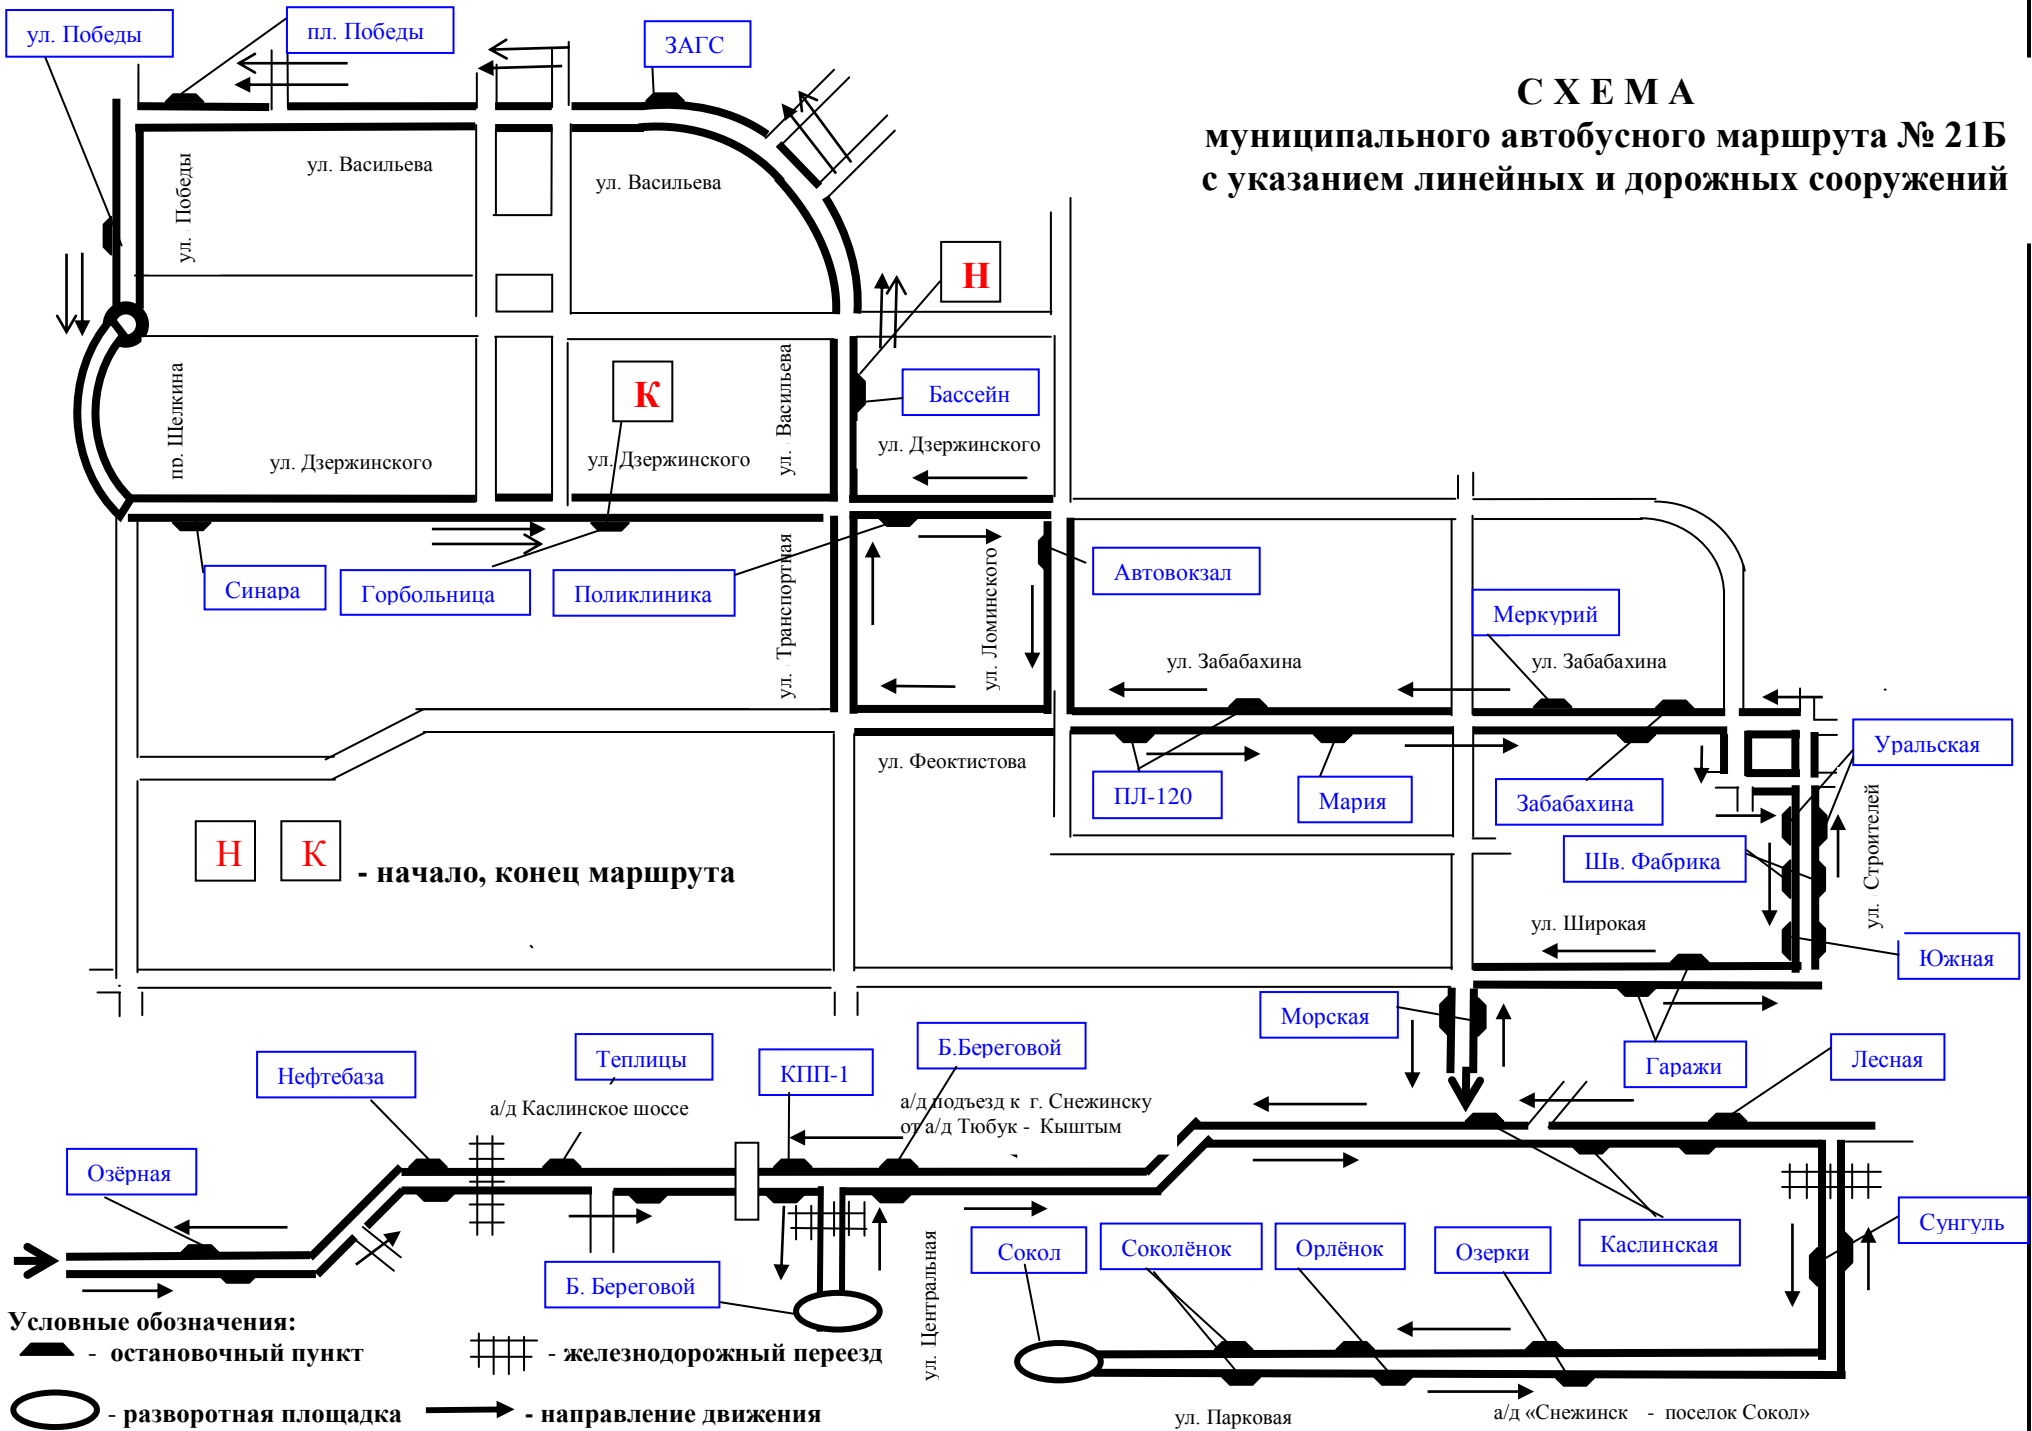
С Х Е М А
муниципального автобусного маршрута № 21Б
с указанием линейных и дорожных сооружений

ул. Победы
пл. Победы
ЗАГС
ул. Васильева
ул. Васильева
ул. Победы
Н
К
пр. Щелкина
ул. Дзержинского
ул. Дзержинского
ул. Васильева
Бассейн
ул. Дзержинского
Синара
Горбольница
Поликлиника
ул. Транспортная
ул. Ломинского
Автовокзал
Меркурий
ул. Забабахина
ул. Забабахина
ул. Феоктистова
ПЛ-120
Мария
Забабахина
Уральская
Шв. Фабрика
ул. Строителей
ул. Широкая
Южная
Н К - начало, конец маршрута
Морская
Гаражи
Лесная
Нефтебаза
Теплицы
КПП-1
Б.Береговой
а/д Каслинское шоссе
а/д подъезд к г. Снежинску от а/д Тюбук - Кыштым
Озёрная
Б. Береговой
ул. Центральная
Сокол
Соколёнок
Орлёнок
Озерки
Каслинская
Сунгуль
ул. Парковая
а/д «Снежинск - поселок Сокол»

Условные обозначения:
- остановочный пункт
- железнодорожный переезд
- разворотная площадка
- направление движения